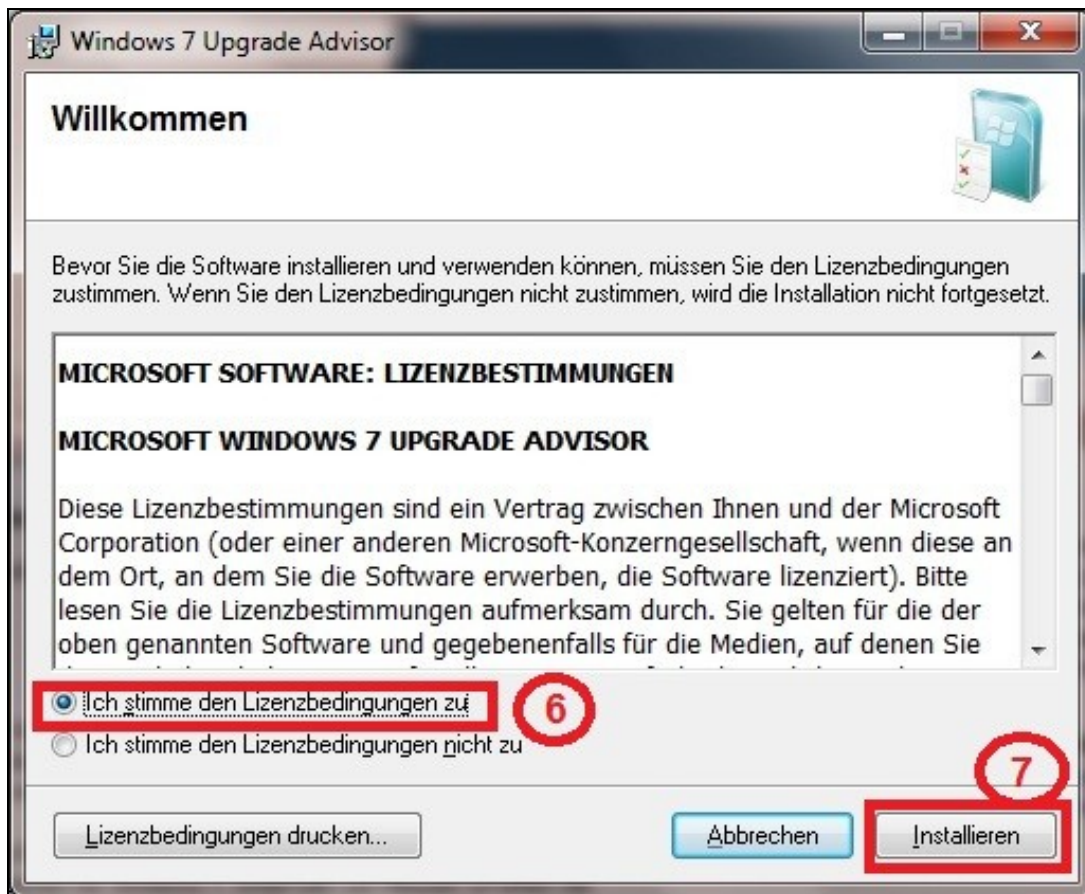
Windows 7 Upgrade Advisor

Willkommen

Bevor Sie die Software installieren und verwenden können, müssen Sie den Lizenzbedingungen zustimmen. Wenn Sie den Lizenzbedingungen nicht zustimmen, wird die Installation nicht fortgesetzt.

MICROSOFT SOFTWARE: LIZENZBESTIMMUNGEN

MICROSOFT WINDOWS 7 UPGRADE ADVISOR

Diese Lizenzbestimmungen sind ein Vertrag zwischen Ihnen und der Microsoft Corporation (oder einer anderen Microsoft-Konzerngesellschaft, wenn diese an dem Ort, an dem Sie die Software erwerben, die Software lizenziert). Bitte lesen Sie die Lizenzbestimmungen aufmerksam durch. Sie gelten für die der oben genannten Software und gegebenenfalls für die Medien, auf denen Sie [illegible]

Ich stimme den Lizenzbedingungen zu

6

Ich stimme den Lizenzbedingungen nicht zu

7

Lizenzbedingungen drucken...

Abbrechen

Installieren